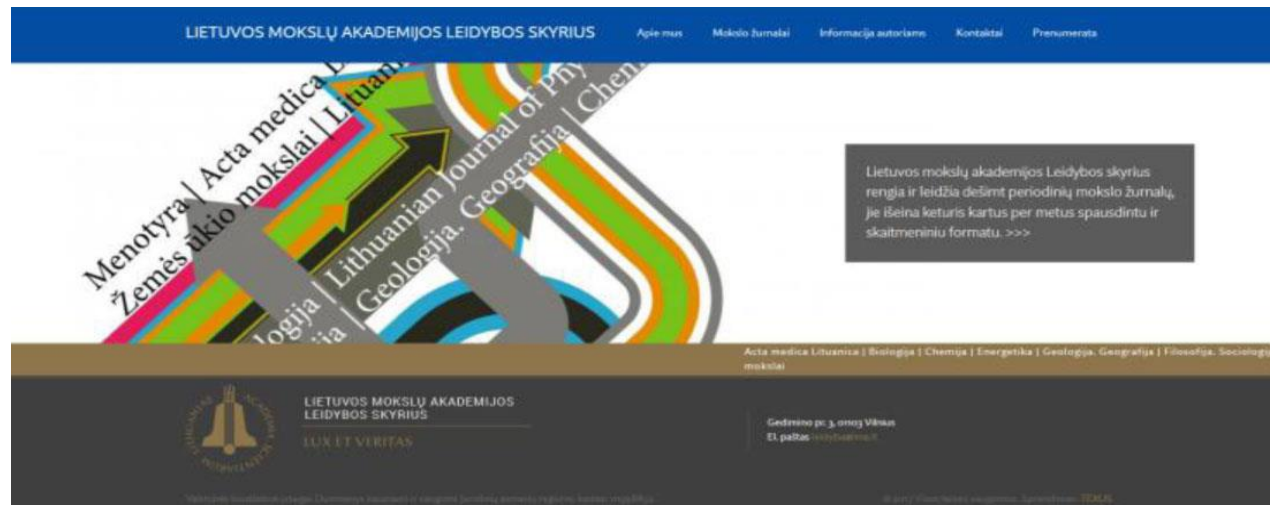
LIETUVOS MOKSLŲ AKADEMIJOS LEIDYBOS SKYRIUS

Apie mus

Mokslo žurnalai

Informacija autoriams

Kontaktai

Prenumerata

Menotyra | Acta medica L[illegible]

Žemės ūkio mokslai | Lituan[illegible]

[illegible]logija | Lithuanian Journal of Phy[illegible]

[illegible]ija | Geologija. Geografija | Chem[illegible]

Lietuvos mokslų akademijos Leidybos skyrius rengia ir leidžia dešimt periodinių mokslo žurnalų, jie išeina keturis kartus per metus spausdintu ir skaitmeniniu formatu. >>>

Acta medica Lituanica | Biologija | Chemija | Energetika | Geologija. Geografija | Filosofija. Sociolog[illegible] mokslai

LIETUVOS MOKSLŲ AKADEMIJOS LEIDYBOS SKYRIUS

LUX ET VERITAS

Gedimino pr. 3, 01103 Vilnius

El. paštas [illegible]

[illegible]

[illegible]